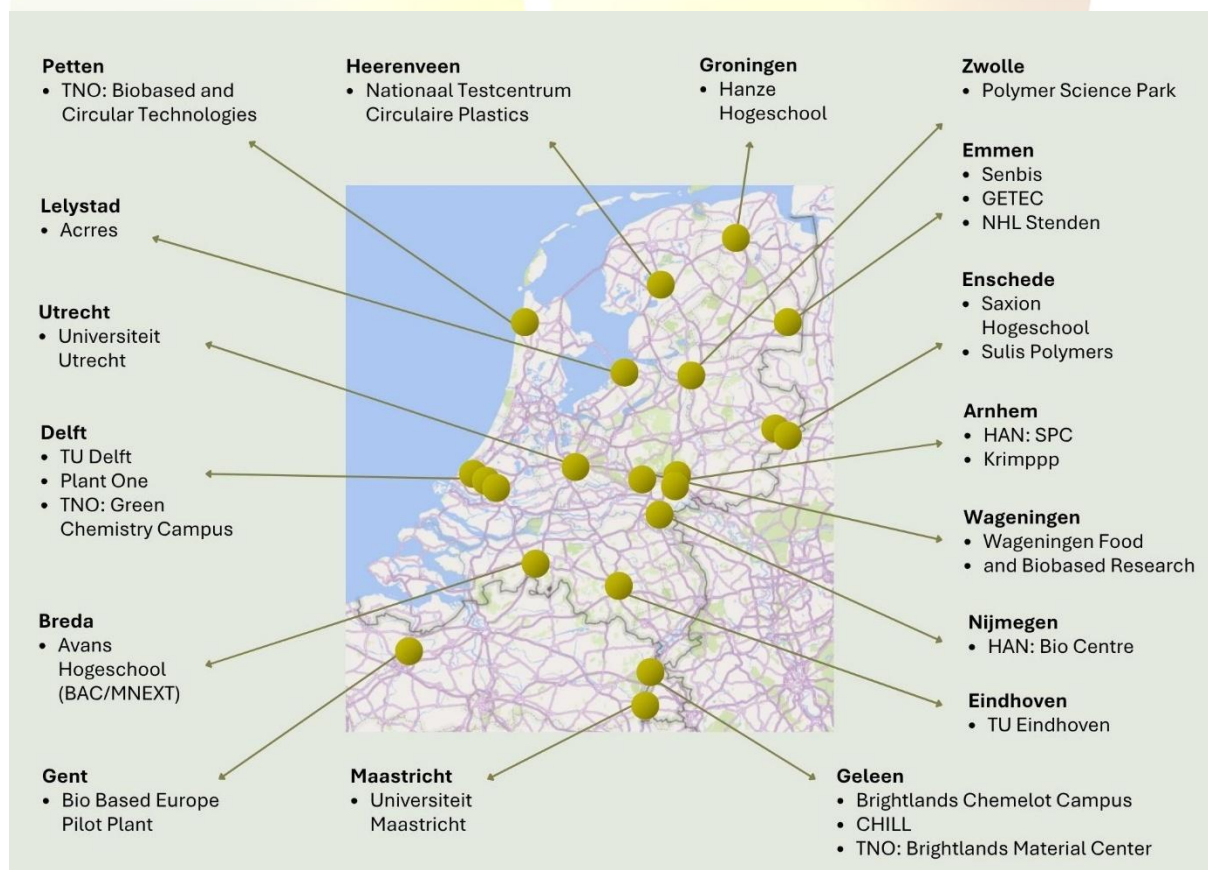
Petten
• TNO: Biobased and Circular Technologies

Heerenveen
• Nationaal Testcentrum Circulaire Plastics

Groningen
• Hanze Hogeschool

Zwolle
• Polymer Science Park

Emmen
• Senbis
• GETEC
• NHL Stenden

Lelystad
• Acrres

Enschede
• Saxion Hogeschool
• Sulis Polymers

Utrecht
• Universiteit Utrecht

Arnhem
• HAN: SPC
• Krimppp

Delft
• TU Delft
• Plant One
• TNO: Green Chemistry Campus

Wageningen
• Wageningen Food and Biobased Research

Breda
• Avans Hogeschool (BAC/MNEXT)

Nijmegen
• HAN: Bio Centre

Eindhoven
• TU Eindhoven

Gent
• Bio Based Europe Pilot Plant

Maastricht
• Universiteit Maastricht

Geleen
• Brightlands Chemelot Campus
• CHILL
• TNO: Brightlands Material Center